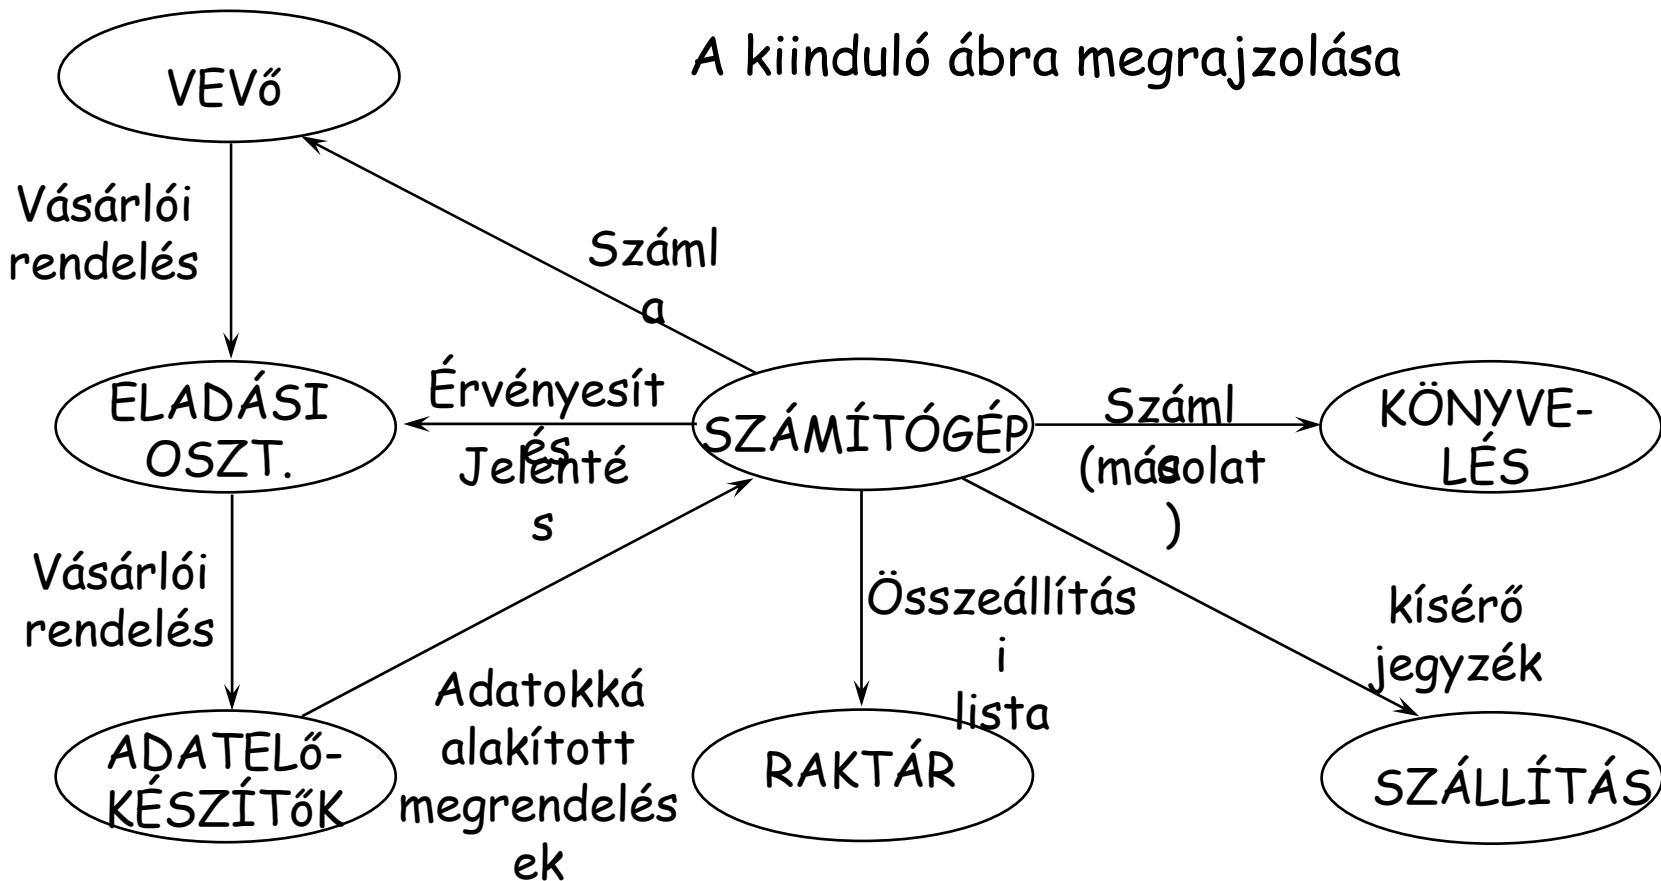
A kiinduló ábra megrajzolása

VEVő

Vásárlói rendelés

Számla

ELADÁSI OSZT.

Érvényesítés

Jelentés

SZÁMÍTÓGÉP

Számla (másolat)

KÖNYVELÉS

Vásárlói rendelés

Összeállítási lista

kísérő jegyzék

Adatokká alakított megrendelések

ADATELő-KÉSZÍTőK

RAKTÁR

SZÁLLÍTÁS